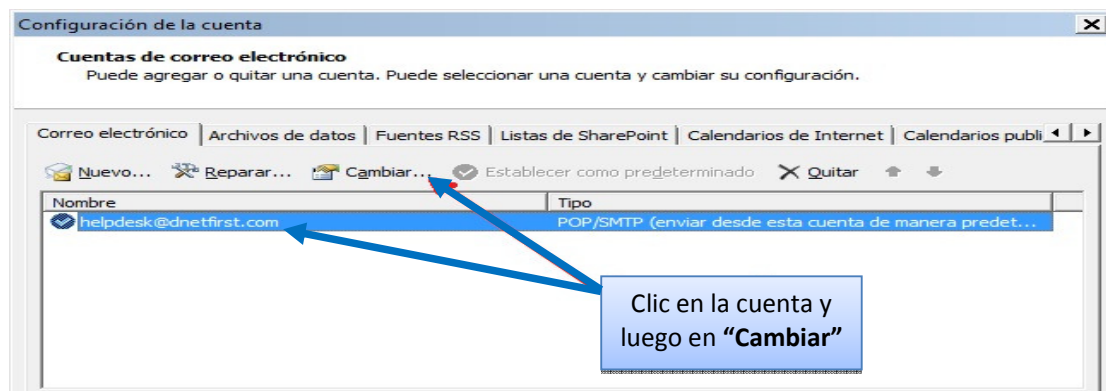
Configuración de la cuenta

Cuentas de correo electrónico
Puede agregar o quitar una cuenta. Puede seleccionar una cuenta y cambiar su configuración.

Correo electrónico | Archivos de datos | Fuentes RSS | Listas de SharePoint | Calendarios de Internet | Calendarios publi

Nuevo... Reparar... Cambiar... Establecer como predeterminado Quitar

| Nombre | Tipo |
|---|---|
| helpdesk@dnetfirst.com | POP/SMTP (enviar desde esta cuenta de manera predet... |

Clic en la cuenta y luego en **“Cambiar”**